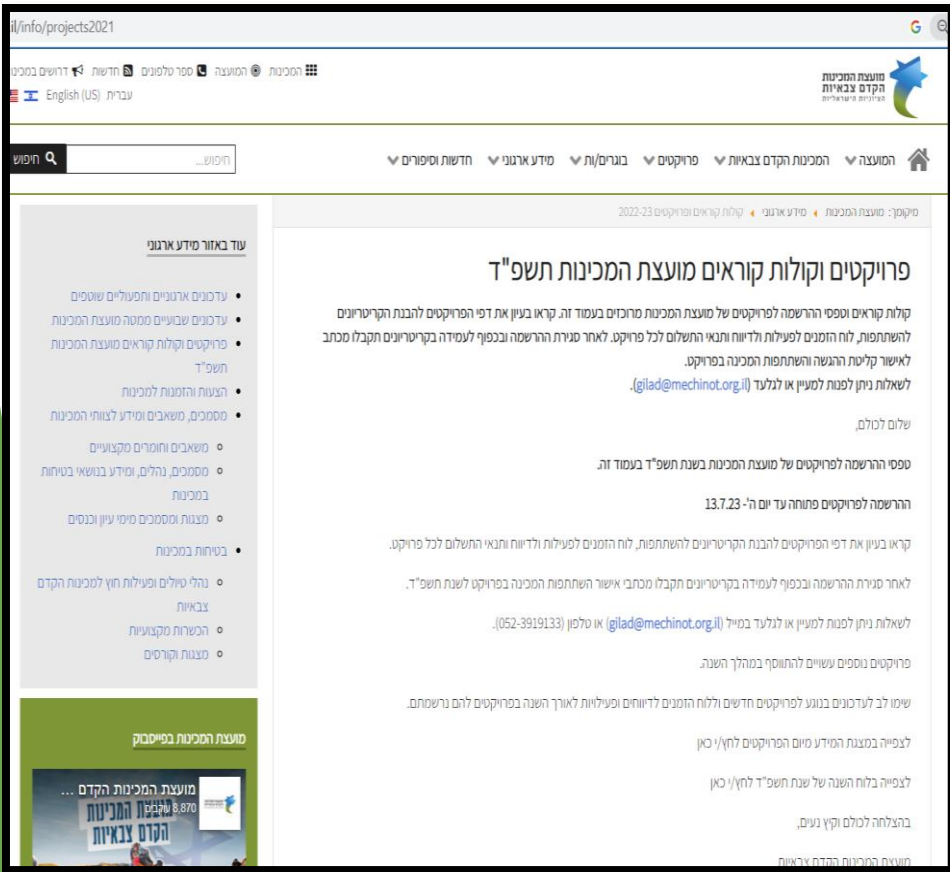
il/info/projects2021

המכינות המועצה ספר טלפונים חדשות דרושים במכינ
עברית English (US)

מועצת המכינות הקדם צבאיות הציוניות הישראליות

המועצה המכינות הקדם צבאיות פרויקטים בוגרים/ות מידע ארגוני חדשות וסיפורים
חיפוש... חיפוש

מיקומך: מועצת המכינות מידע ארגוני קולות קוראים ופרויקטים 2022-23

פרויקטים וקולות קוראים מועצת המכינות תשפ"ד

קולות קוראים וטפסי ההרשמה לפרויקטים של מועצת המכינות מרוכזים בעמוד זה. קראו בעיון את דפי הפרויקטים להבנת הקריטריונים להשתתפות, לוח הזמנים לפעילות ולדיווח ותנאי התשלום לכל פרויקט. לאחר סגירת ההרשמה ובכפוף לעמידה בקריטריונים תקבלו מכתב לאישור קליטת ההגשה והשתתפות המכינה בפרויקט.
לשאלות ניתן לפנות למעיין או לגלעד (gilad@mechinot.org.il).

שלום לכולם,

טפסי ההרשמה לפרויקטים של מועצת המכינות בשנת תשפ"ד בעמוד זה.

ההרשמה לפרויקטים פתוחה עד יום ה'- 13.7.23

קראו בעיון את דפי הפרויקטים להבנת הקריטריונים להשתתפות, לוח הזמנים לפעילות ולדיווח ותנאי התשלום לכל פרויקט.

לאחר סגירת ההרשמה ובכפוף לעמידה בקריטריונים תקבלו מכתבי אישור השתתפות המכינה בפרויקט לשנת תשפ"ד.

לשאלות ניתן לפנות למעיין או לגלעד במייל (gilad@mechinot.org.il) או טלפון (052-3919133).

פרויקטים נוספים עשויים להתווסף במהלך השנה.

שימו לב לעדכונים בנוגע לפרויקטים חדשים וללוח הזמנים לדיווחים ופעילויות לאורך השנה בפרויקטים להם נרשמתם.

לצפייה במצגת המידע מיום הפרויקטים לחץ/י כאן

לצפייה בלוח השנה של שנת תשפ"ד לחץ/י כאן

בהצלחה לכולם וקיץ נעים,

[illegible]

עוד באזור מידע ארגוני
• עדכונים ארגוניים ותפעוליים שוטפים
• עדכונים שבועיים מטה מועצת המכינות
• פרויקטים וקולות קוראים מועצת המכינות תשפ"ד
• הצעות והזמנות למכינות
• מסמכים, משאבים ומידע לצוותי המכינות
  ○ משאבים וחומרים מקצועיים
  ○ מסמכים, נהלים, ומידע בנושאי בטיחות במכינות
  ○ מצגות ומסמכים מימי עיון וכנסים
• בטיחות במכינות
  ○ נהלי טיולים ופעילות חוץ למכינות הקדם צבאיות
  ○ הכשרות מקצועיות
  ○ מצגות וקורסים

מועצת המכינות בפייסבוק
מועצת המכינות הקדם ...
8,870 עוקבים
המכינות הקדם צבאיות